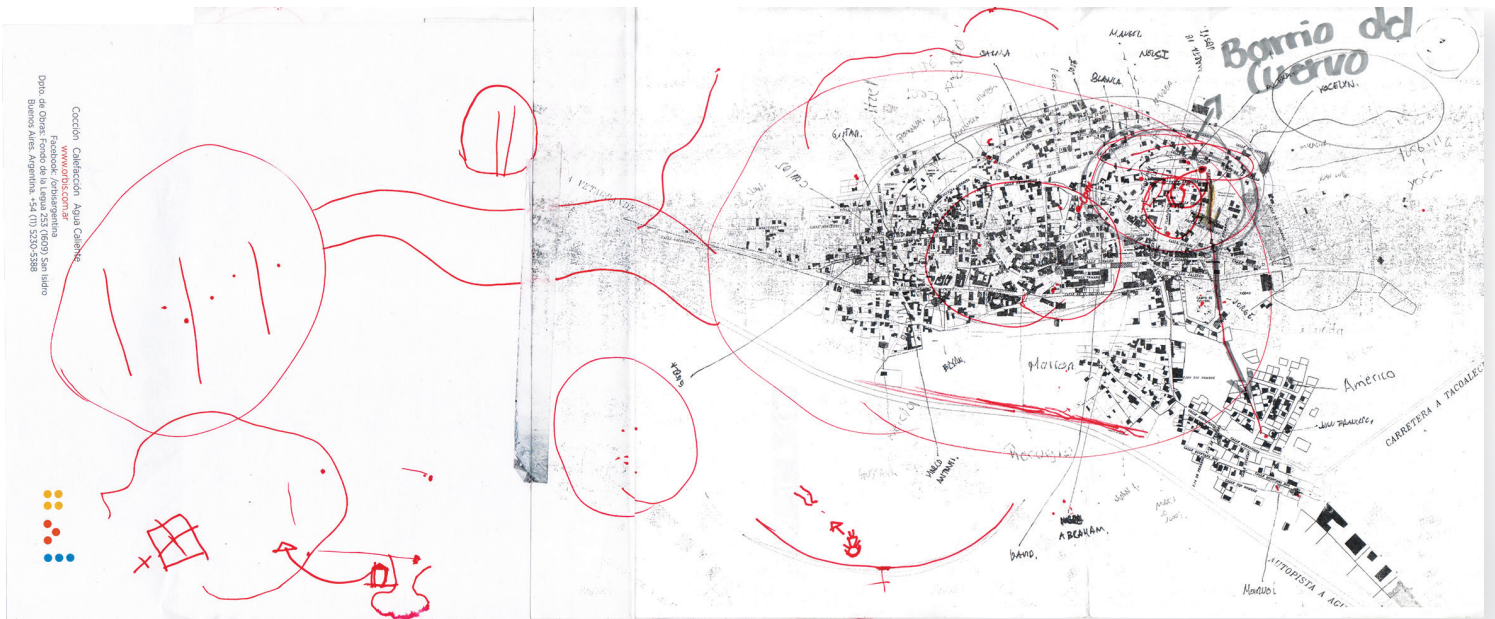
Cocción Calefacción Agua Caliente
www.orbis.com.ar
Facebook: /orbisargentina
Dpto. de Obras: Fondo de la Legua 251 (1609) San Isidro
Buenos Aires. Argentina. +54 (11) 5230-5388

Barrio del Cuervo
MANUEL
NELSI
SAMUA
BLANCA
YOCELYN
GUSTAVO
Yosé
América
JUAN FRANCISCO
CARRETERA A TACOALECHE
Marcos
ABRAHAM
DAVID
AUTOPISTA A AG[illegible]
Manuel
PABLO ANTONIO
Recuerdo
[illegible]